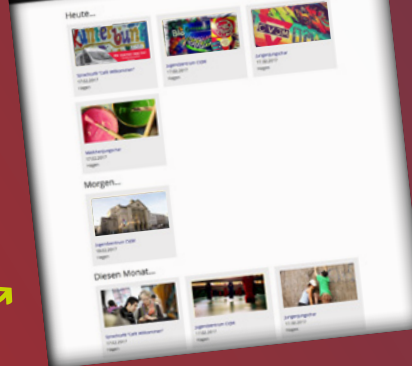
Heute...

Streetcafé "Café Willkommen"
17.02.2017
Hagen

Jugendzentrum CIAM
17.02.2017

Jungengruppe
17.02.2017
Hagen

Mädchengruppe
17.02.2017
Hagen

Morgen...

Jugendzentrum CIAM
18.02.2017
Hagen

Diesen Monat...

Streetcafé "Café Willkommen"
17.02.2017
Hagen

Jugendzentrum CIAM
17.02.2017
Hagen

Jungengruppe
17.02.2017
Hagen